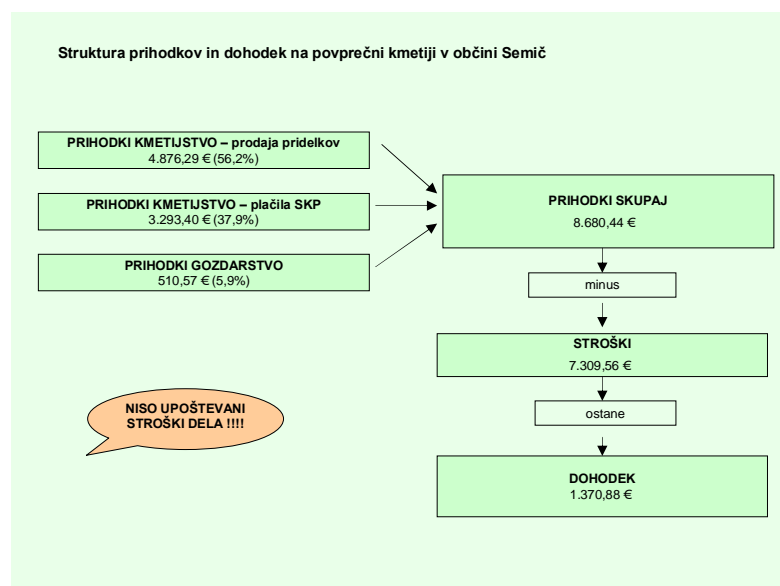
Struktura prihodkov in dohodek na povprečni kmetiji v občini Semič

PRIHODKI KMETIJSTVO – prodaja pridelkov
4.876,29 € (56,2%)

PRIHODKI KMETIJSTVO – plačila SKP
3.293,40 € (37,9%)

PRIHODKI GOZDARSTVO
510,57 € (5,9%)

PRIHODKI SKUPAJ
8.680,44 €

minus

STROŠKI
7.309,56 €

NISO UPOŠTEVANI STROŠKI DELA !!!!

ostane

DOHODEK
1.370,88 €